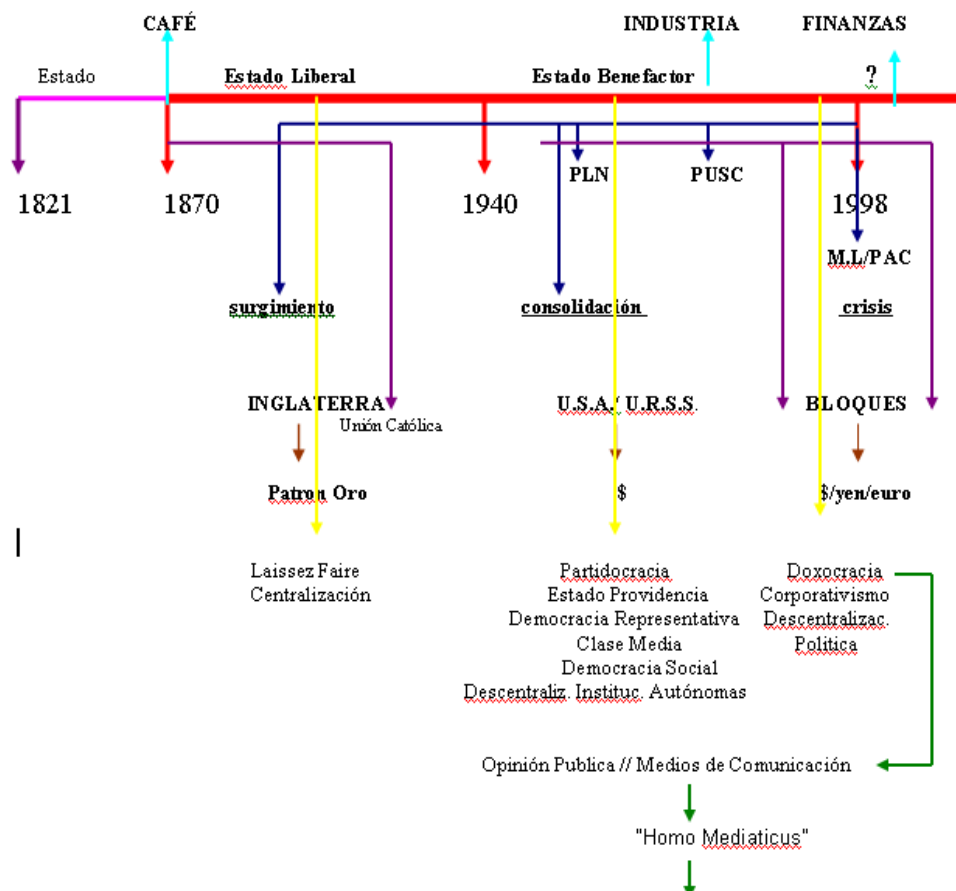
CAFÉ

INDUSTRIA

FINANZAS

Estado

Estado Liberal

Estado Benefactor

?

1821

1870

1940

PLN

PUSC

1998

M.L/PAC

surgimiento

consolidación

crisis

INGLATERRA

Unión Católica

U.S.A./ U.R.S.S.

BLOQUES

Patron Oro

$

$/yen/euro

Laissez Faire
Centralización

Partidocracia
Estado Providencia
Democracia Representativa
Clase Media
Democracia Social
Descentraliz. Instituc. Autónomas

Doxocracia
Corporativismo
Descentralizac.
Politica

Opinión Publica // Medios de Comunicación

"Homo Mediaticus"